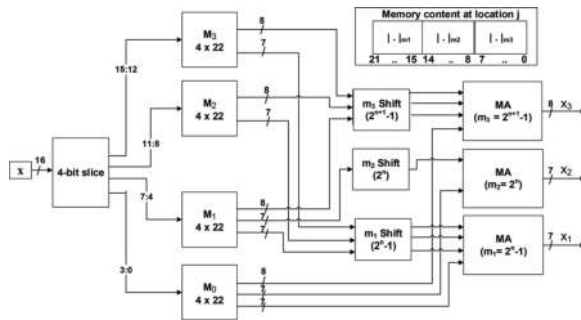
Memory content at location j

$|\cdot|_{m1}$ $|\cdot|_{m2}$ $|\cdot|_{m3}$

21 .. 15 14 .. 8 7 .. 0

x 16 4-bit slice

15:12 11:8 7:4 3:0

$M_3$ 4 x 22

$M_2$ 4 x 22

$M_1$ 4 x 22

$M_0$ 4 x 22

8 7 8 7 8 7 7 8 7 7

$m_3$ Shift ($2^{n+1}$-1)

$m_2$ Shift ($2^n$)

$m_1$ Shift ($2^n$-1)

MA ($m_3 = 2^{n+1}$-1) 8 $X_3$

MA ($m_2 = 2^n$) 7 $X_2$

MA ($m_1 = 2^n$-1) 7 $X_1$